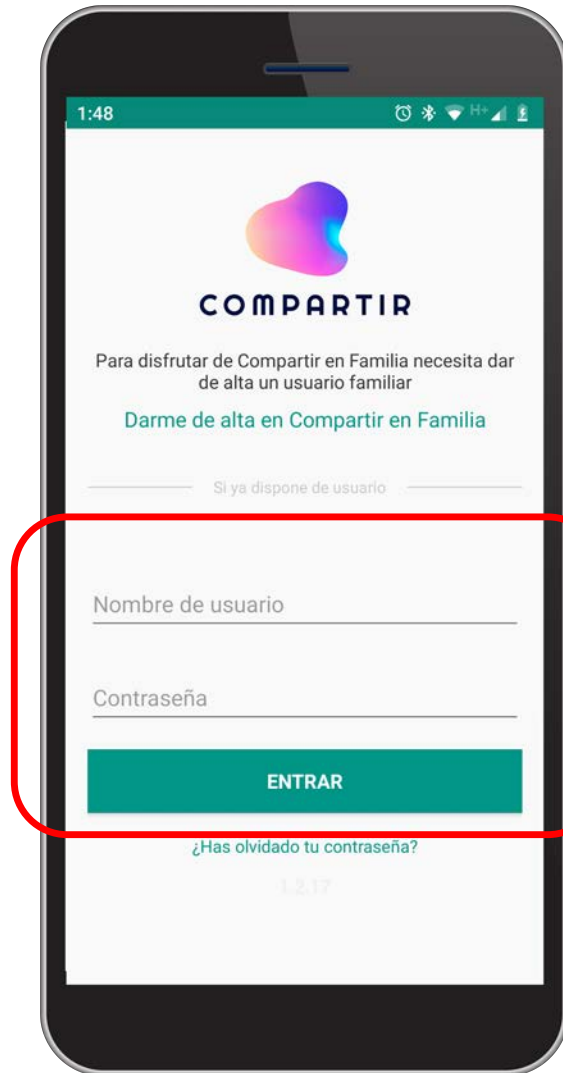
1:48

H+

COMPARTIR

Para disfrutar de Compartir en Familia necesita dar de alta un usuario familiar

Darme de alta en Compartir en Familia

Si ya dispone de usuario

Nombre de usuario

Contraseña

ENTRAR

¿Has olvidado tu contraseña?

1.2.17